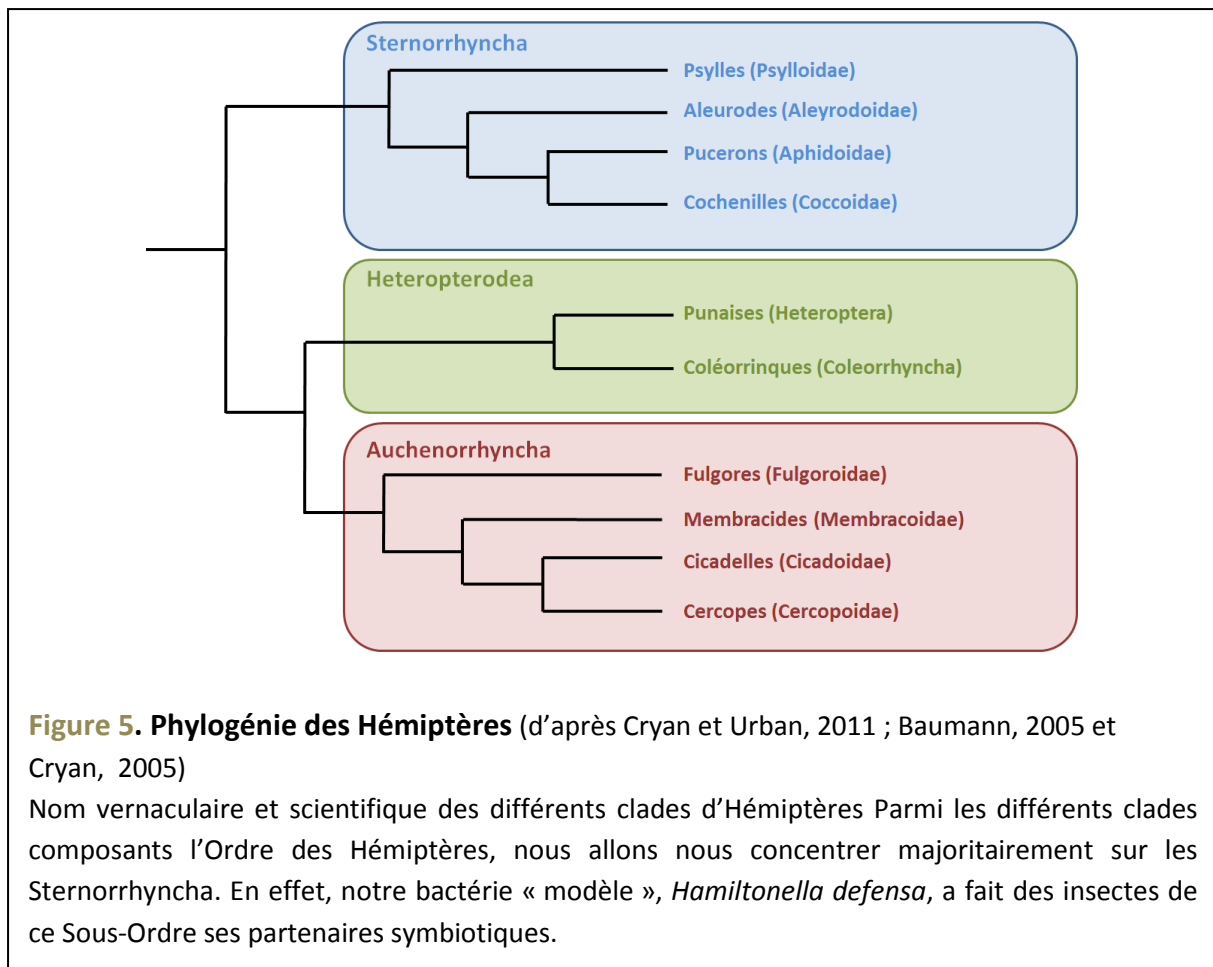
Sternorrhyncha

Psylles (Psylloidae)

Aleurodes (Aleyrodoidae)

Pucerons (Aphidoidae)

Cochenilles (Coccoidae)

Heteropterodea

Punaises (Heteroptera)

Coléorrinques (Coleorrhyncha)

Auchenorrhyncha

Fulgores (Fulgoroidae)

Membracides (Membracoidae)

Cicadelles (Cicadoidae)

Cercopes (Cercopoidae)

**Figure 5. Phylogénie des Hémiptères** (d'après Cryan et Urban, 2011 ; Baumann, 2005 et Cryan, 2005)

Nom vernaculaire et scientifique des différents clades d'Hémiptères Parmi les différents clades composants l'Ordre des Hémiptères, nous allons nous concentrer majoritairement sur les Sternorrhyncha. En effet, notre bactérie « modèle », *Hamiltonella defensa*, a fait des insectes de ce Sous-Ordre ses partenaires symbiotiques.